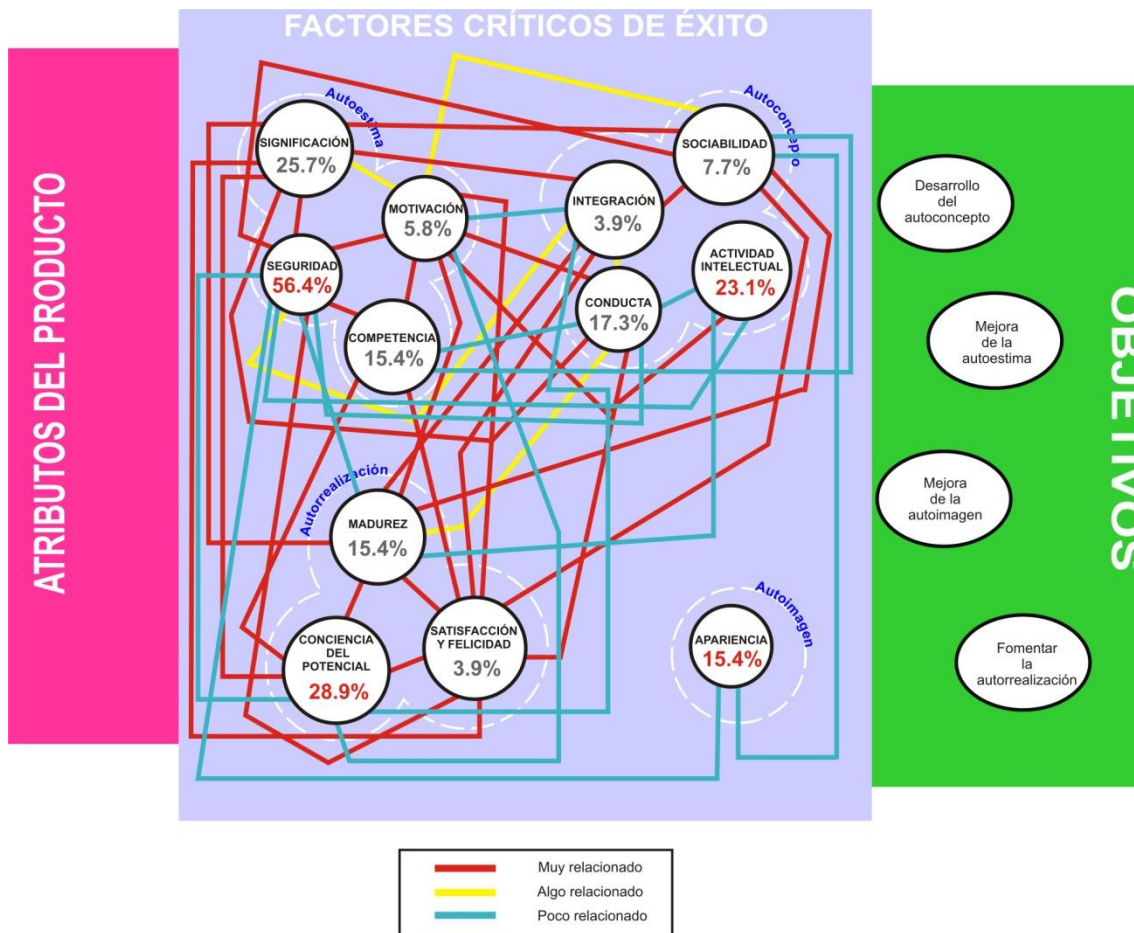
ATRIBUTOS DEL PRODUCTO

FACTORES CRÍTICOS DE ÉXITO

Autoestima

Autoconcepto

SIGNIFICACIÓN
25.7%

MOTIVACIÓN
5.8%

INTEGRACIÓN
3.9%

SOCIABILIDAD
7.7%

SEGURIDAD
56.4%

COMPETENCIA
15.4%

CONDUCTA
17.3%

ACTIVIDAD INTELECTUAL
23.1%

Autorrealización

MADUREZ
15.4%

Autoimagen

CONCIENCIA DEL POTENCIAL
28.9%

SATISFACCIÓN Y FELICIDAD
3.9%

APARIENCIA
15.4%

OBJETIVOS

Desarrollo del autoconcepto

Mejora de la autoestima

Mejora de la autoimagen

Fomentar la autorrealización

Muy relacionado
Algo relacionado
Poco relacionado